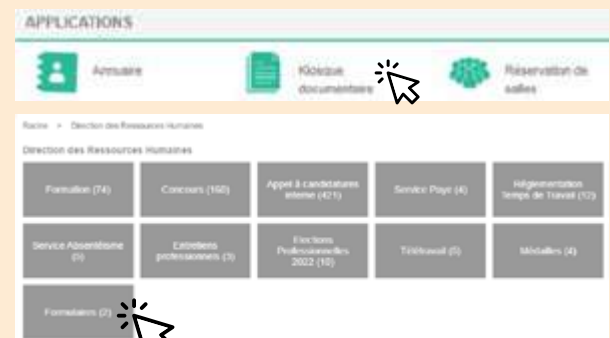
APPLICATIONS

Annuaire

Kiosque documentaire

Réservation de salles

Racine > Direction des Ressources Humaines

Direction des Ressources Humaines

| Formation (74) | Concours (160) | Appel à candidatures interne (421) | Service Paye (4) | Réglementation Temps de Travail (12) |
|---|---|---|---|---|
| Service Absentéisme (5) | Entretiens professionnels (3) | Elections Professionnelles 2022 (10) | Télétravail (5) | Médailles (4) |
| Formulaires (2) | | | | |